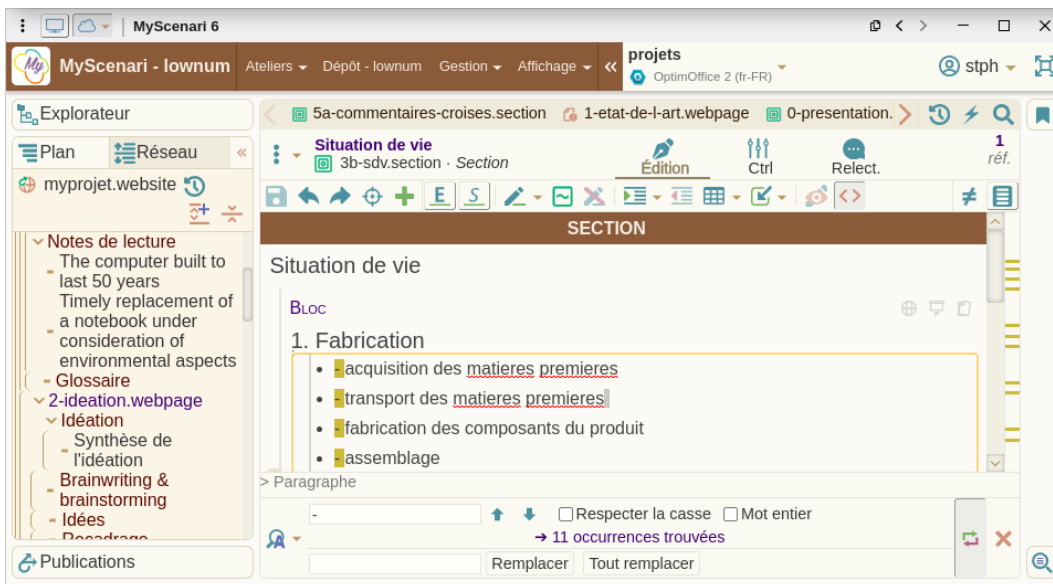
MyScenari 6

MyScenari - lownum Ateliers Dépôt - lownum Gestion Affichage projets OptimOffice 2 (fr-FR) stph

Explorateur

5a-commentaires-croises.section 1-etat-de-l-art.webpage 0-presentation.

Plan Réseau

myprojet.website

Situation de vie
3b-sdv.section · Section

Édition Ctrl Relect.

1 réf.

Notes de lecture
The computer built to last 50 years
Timely replacement of a notebook under consideration of environmental aspects
Glossaire
2-ideation.webpage
Idéation
Synthèse de l'idéation
Brainwriting & brainstorming
Idées
Recadrage

SECTION

Situation de vie

Bloc

1. Fabrication
- - acquisition des matieres premieres
- - transport des matieres premieres
- - fabrication des composants du produit
- - assemblage

> Paragraphe

-
Respecter la casse Mot entier
→ 11 occurrences trouvées
Remplacer Tout remplacer

Publications